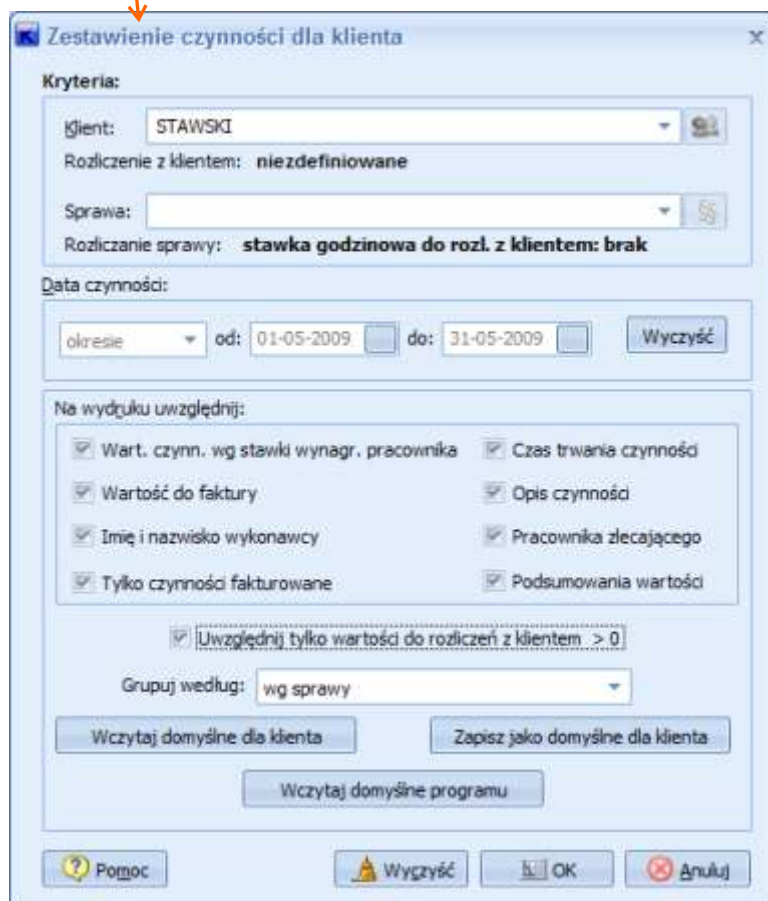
Zestawienie czynności dla klienta

Kryteria:

Klient: STAWSKI

Rozliczenie z klientem: niezdefiniowane

Sprawa:

Rozliczanie sprawy: stawka godzinowa do rozl. z klientem: brak

Data czynności:

okresie od: 01-05-2009 do: 31-05-2009 Wyczyść

Na wydruku uwzględnij:

Wart. czynn. wg stawki wynagr. pracownika

Wartość do faktury

Imię i nazwisko wykonawcy

Tylko czynności fakturowane

Czas trwania czynności

Opis czynności

Pracownika zlecającego

Podsumowania wartości

Uwzględnij tylko wartości do rozliczeń z klientem > 0

Grupuj według: wg sprawy

Wczytaj domyślne dla klienta

Zapisz jako domyślne dla klienta

Wczytaj domyślne programu

Pomoc

Wyczyść

OK

Anuluj